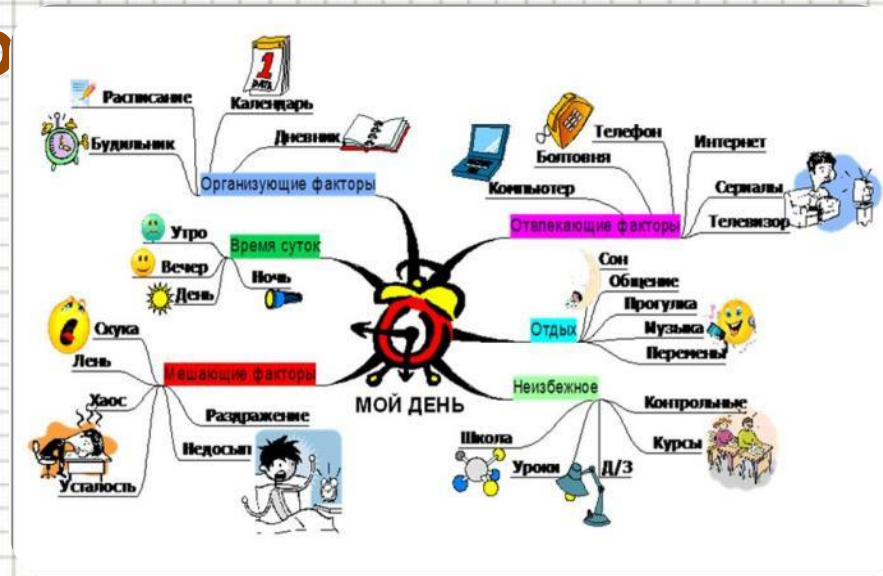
МОЙ ДЕНЬ

Организующие факторы
Расписание
Календарь
Будильник
Дневник

Отвлекающие факторы
Телефон
Болтовня
Компьютер
Интернет
Сериалы
Телевизор

Время суток
Утро
Вечер
День
Ночь

Отдых
Сон
Общение
Прогулка
Музыка
Перемены

Мешающие факторы
Скука
Лень
Хаос
Раздражение
Недосып
Усталость

Неизбежное
Школа
Уроки
Д/З
Контрольные
Курсы